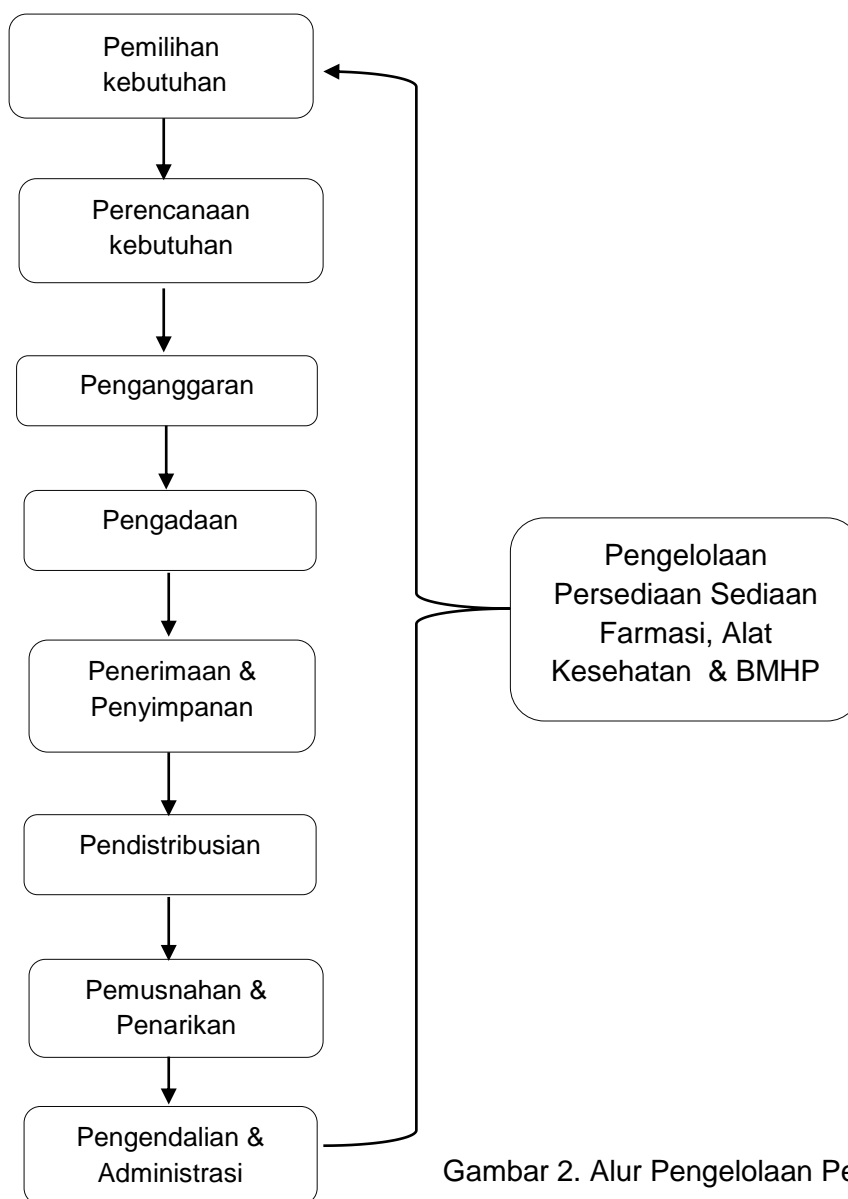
Pemilihan kebutuhan

Perencanaan kebutuhan

Penganggaran

Pengadaan

Penerimaan & Penyimpanan

Pendistribusian

Pemusnahan & Penarikan

Pengendalian & Administrasi

Pengelolaan Persediaan Sediaan Farmasi, Alat Kesehatan & BMHP

Gambar 2. Alur Pengelolaan Pe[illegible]